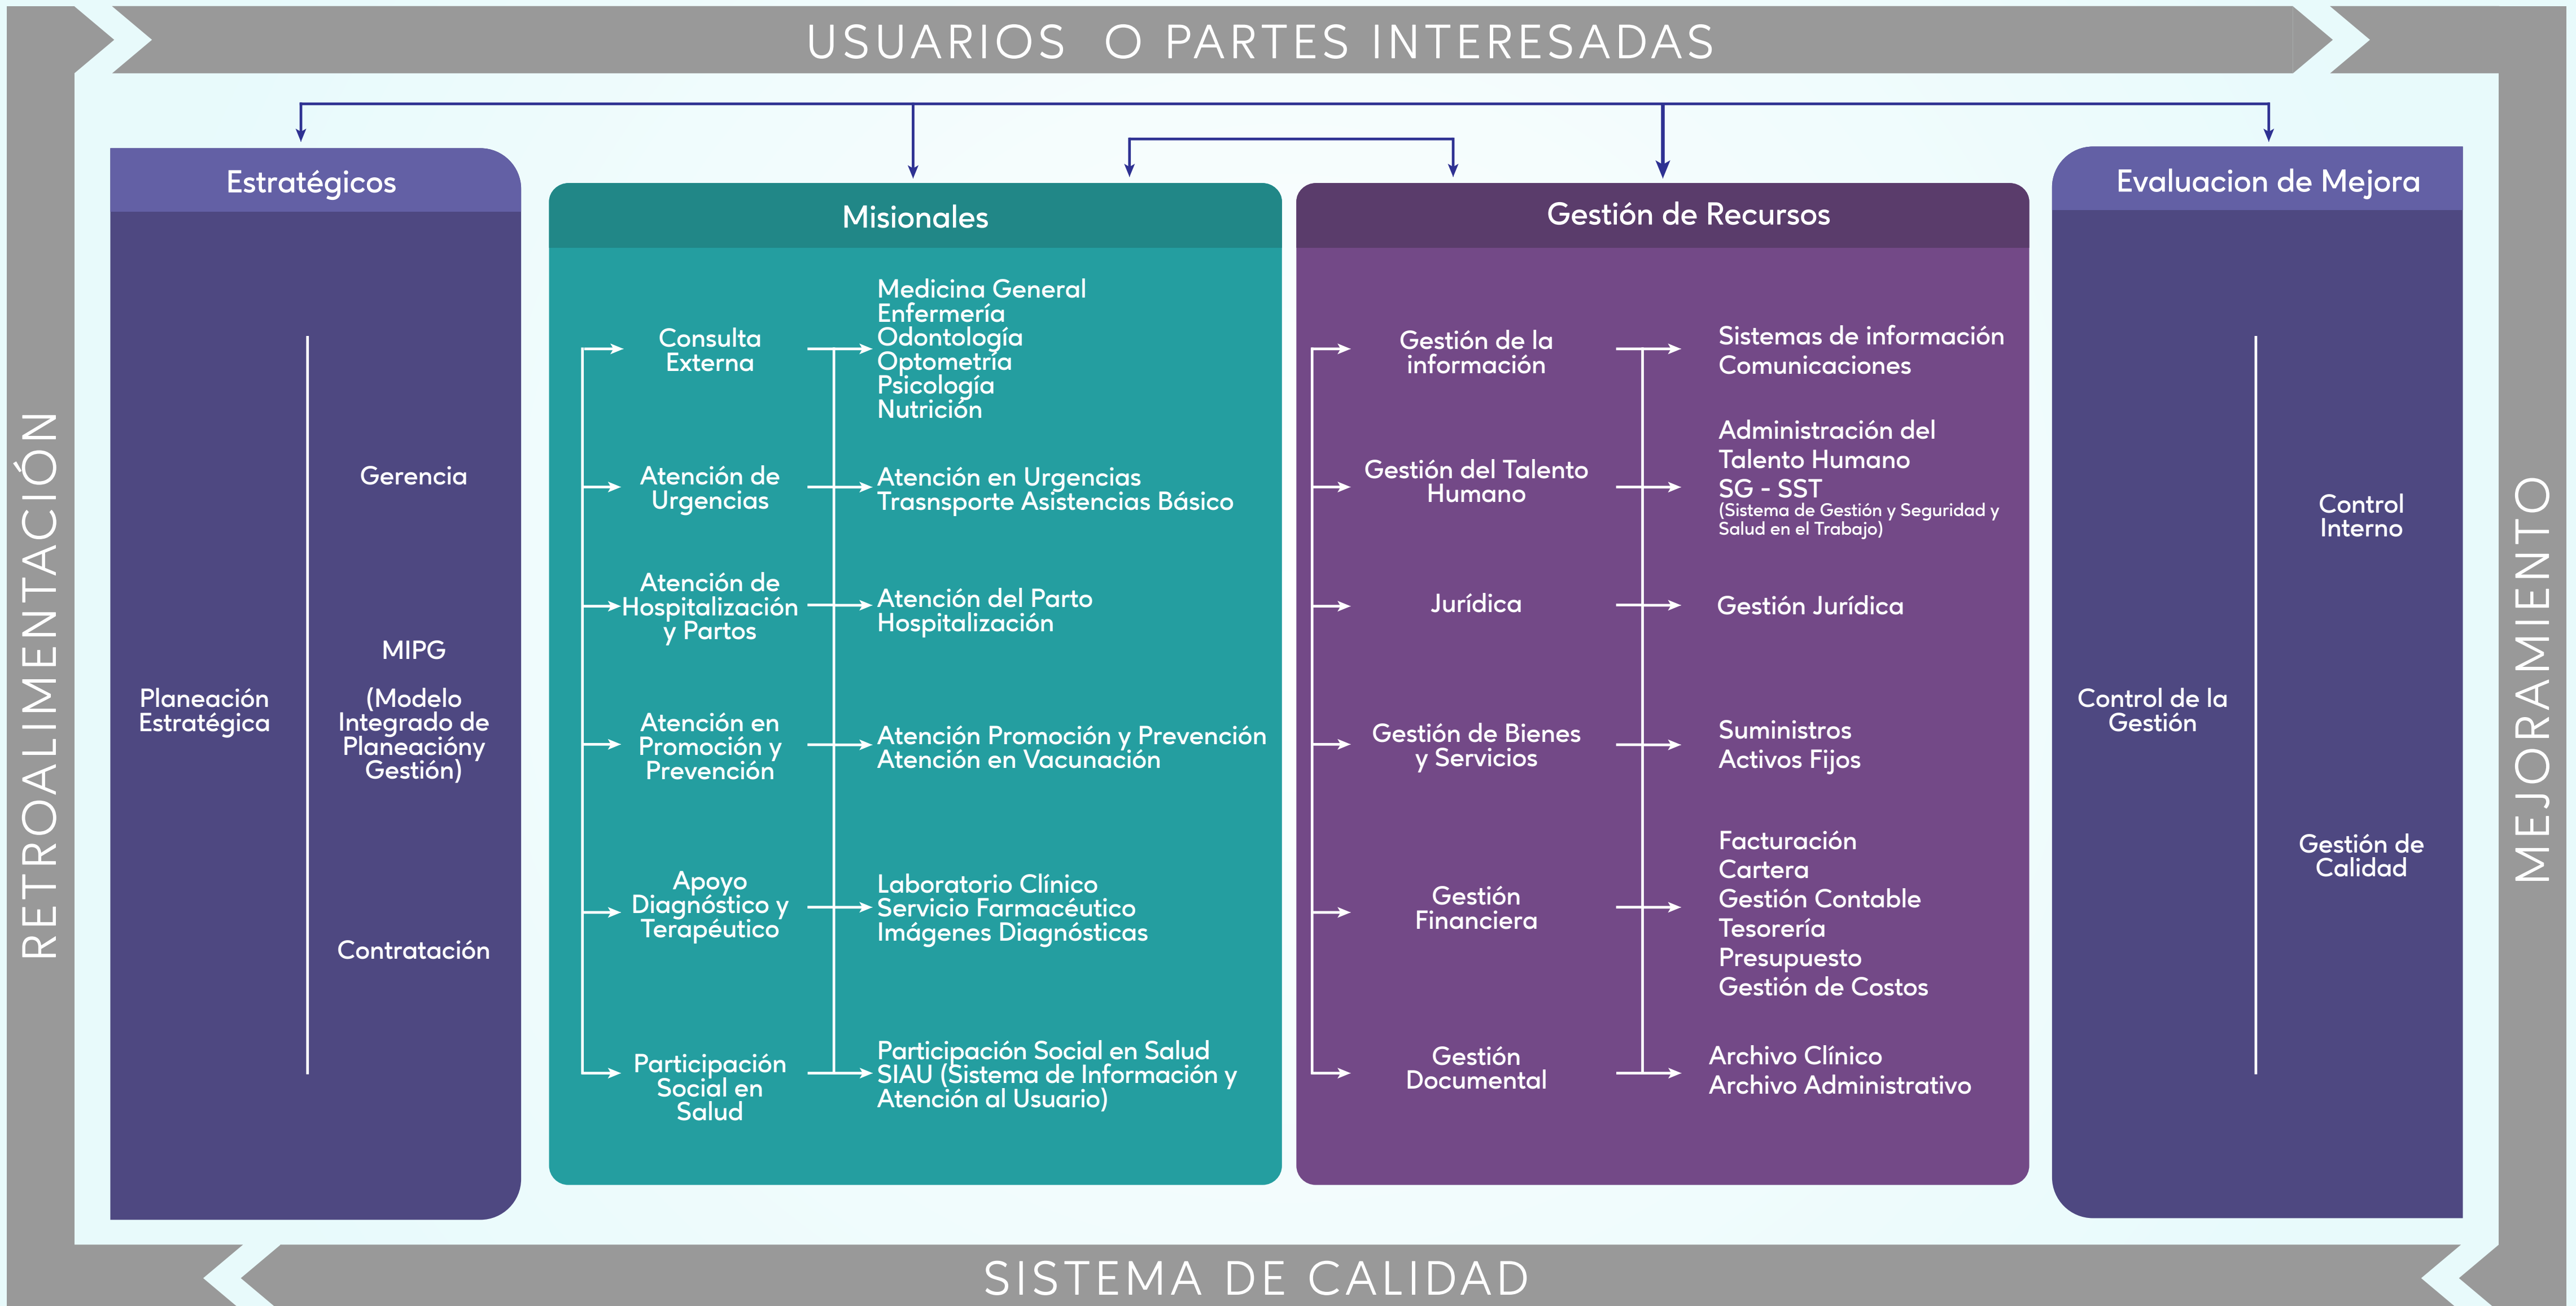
USUARIOS O PARTES INTERESADAS

RETROALIMENTACIÓN

Estratégicos

Planeación Estratégica

Gerencia

MIPG

(Modelo Integrado de Planeacióny Gestión)

Contratación

Misionales

Consulta Externa

Medicina General
Enfermería
Odontología
Optometría
Psicología
Nutrición

Atención de Urgencias

Atención en Urgencias
Trasnsporte Asistencias Básico

Atención de Hospitalización y Partos

Atención del Parto
Hospitalización

Atención en Promoción y Prevención

Atención Promoción y Prevención
Atención en Vacunación

Apoyo Diagnóstico y Terapéutico

Laboratorio Clínico
Servicio Farmacéutico
Imágenes Diagnósticas

Participación Social en Salud

Participación Social en Salud
SIAU (Sistema de Información y Atención al Usuario)

Gestión de Recursos

Gestión de la información

Sistemas de información
Comunicaciones

Gestión del Talento Humano

Administración del Talento Humano
SG - SST
(Sistema de Gestión y Seguridad y Salud en el Trabajo)

Jurídica

Gestión Jurídica

Gestión de Bienes y Servicios

Suministros
Activos Fijos

Gestión Financiera

Facturación
Cartera
Gestión Contable
Tesorería
Presupuesto
Gestión de Costos

Gestión Documental

Archivo Clínico
Archivo Administrativo

Evaluacion de Mejora

Control de la Gestión

Control Interno

Gestión de Calidad

MEJORAMIENTO

SISTEMA DE CALIDAD